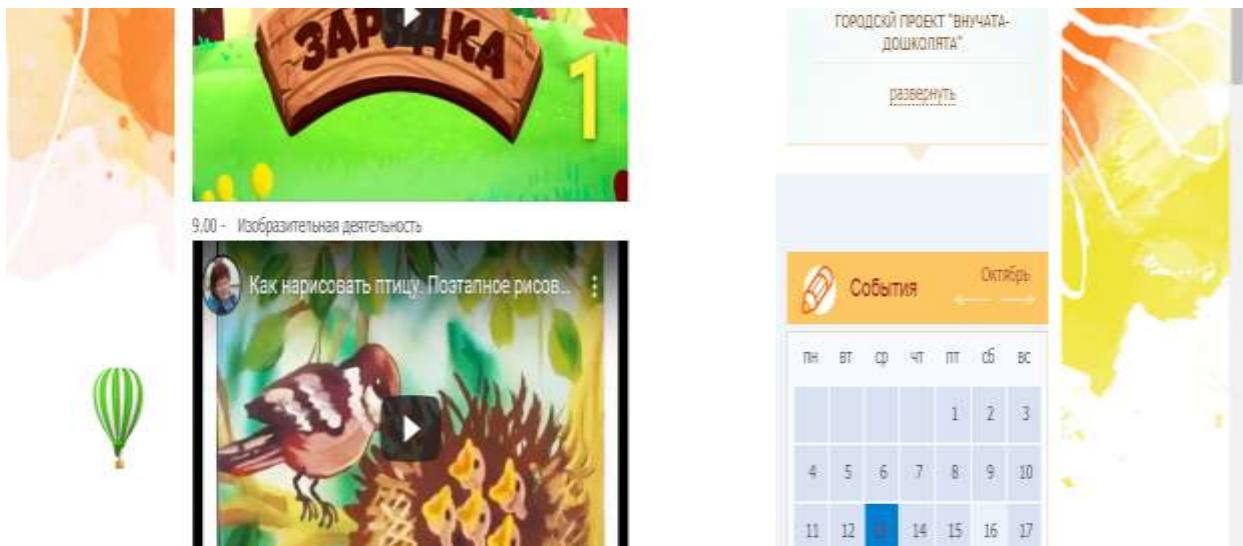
ЗАРЯДКА
1

9.00 - Изобразительная деятельность

Как нарисовать птицу. Поэтапное рисов...

ГОРОДСКОЙ ПРОЕКТ "ВНУЧАТА-ДОШКОЛЯТА"

развернуть

События

Октябрь

| пн | вт | ср | чт | пт | сб | вс |
|---|---|---|---|---|---|---|
| | | | | 1 | 2 | 3 |
| 4 | 5 | 6 | 7 | 8 | 9 | 10 |
| 11 | 12 | 13 | 14 | 15 | 16 | 17 |